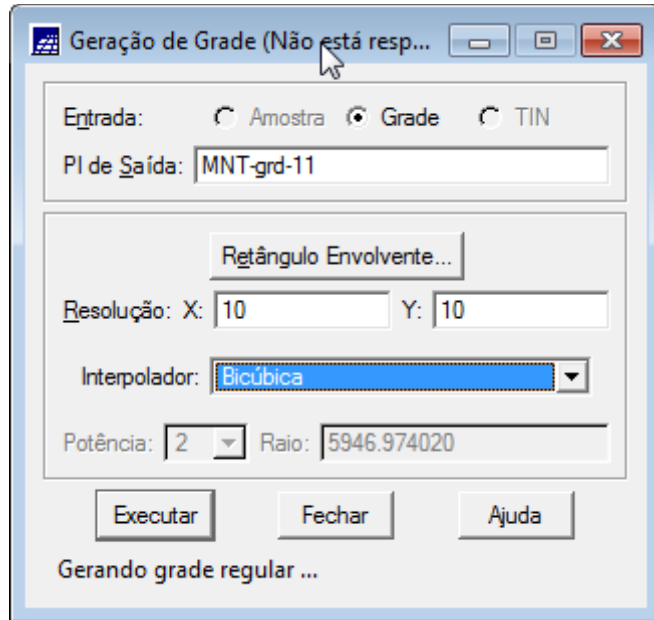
Geração de Grade (Não está resp...

Entrada: Amostra Grade TIN

PI de Saída: MNT-grd-11

Retângulo Envolvente...

Resolução: X: 10 Y: 10

Interpolador: Bicúbica

Potência: 2 Raio: 5946.974020

Executar Fechar Ajuda

Gerando grade regular ...